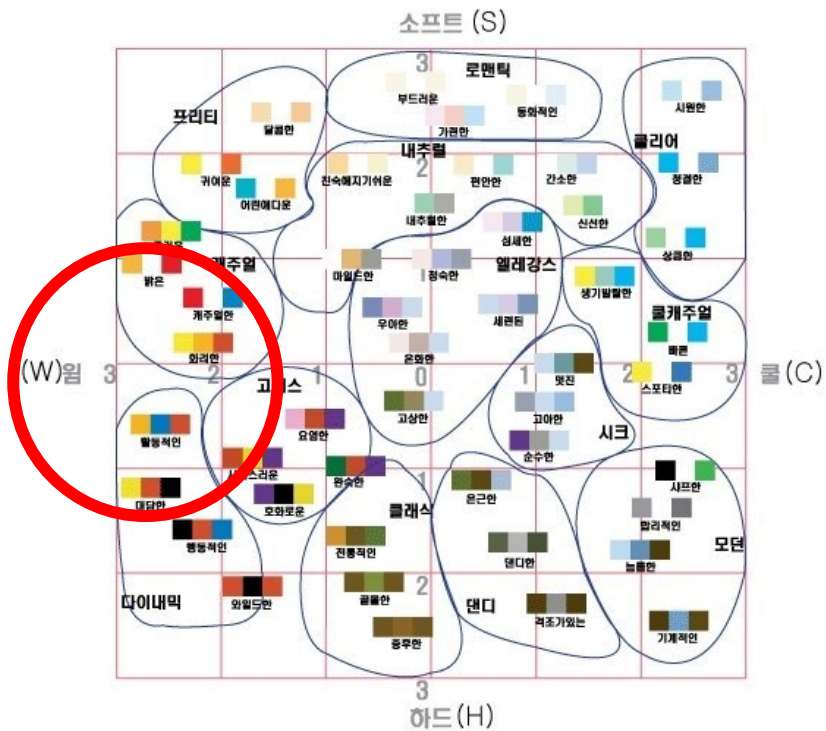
소프트(S)

3
로맨틱
부드러운
동화적인
가련한
프리티
달콤한
클리어
시원한
내추럴
귀여운
2
친숙해지기쉬운
편안한
간소한
청결한
어린애다운
내추럴한
신선한
섬세한
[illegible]
밝은
캐주얼
마일드한
정숙한
엘레강스
생기발랄한
상큼한
캐주얼한
우아한
세련된
쿨캐주얼
빠른
화려한
온화한
(W)웜
3
2
1
0
1
2
3
쿨(C)
고저스
멋진
스포티한
고상한
고아한
요염한
시크
활동적인
순수한
사치스러운
1
원숙한
샤프한
대담한
호화로운
클래식
은근한
합리적인
행동적인
모던
전통적인
댄디한
늠름한
다이내믹
와일드한
2
댄디
골물한
격조가있는
기계적인
중후한
3
하드(H)